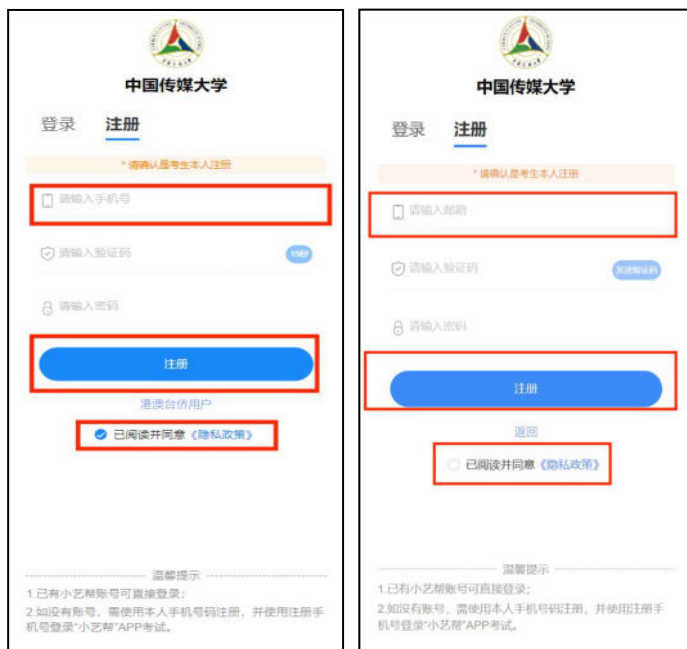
中国传媒大学

登录 注册

* 请确认是考生本人注册

请输入手机号

请输入验证码

15s

请输入密码

注册

港澳台侨用户

已阅读并同意《隐私政策》

温馨提示

1.已有小艺帮账号可直接登录；

2.如没有账号，需使用本人手机号码注册，并使用注册手机号登录"小艺帮"APP考试。

中国传媒大学

登录 注册

* 请确认是考生本人注册

请输入邮箱

请输入验证码

发送验证码

请输入密码

注册

返回

已阅读并同意《隐私政策》

温馨提示

1.已有小艺帮账号可直接登录；

2.如没有账号，需使用本人手机号码注册，并使用注册手机号登录"小艺帮"APP考试。